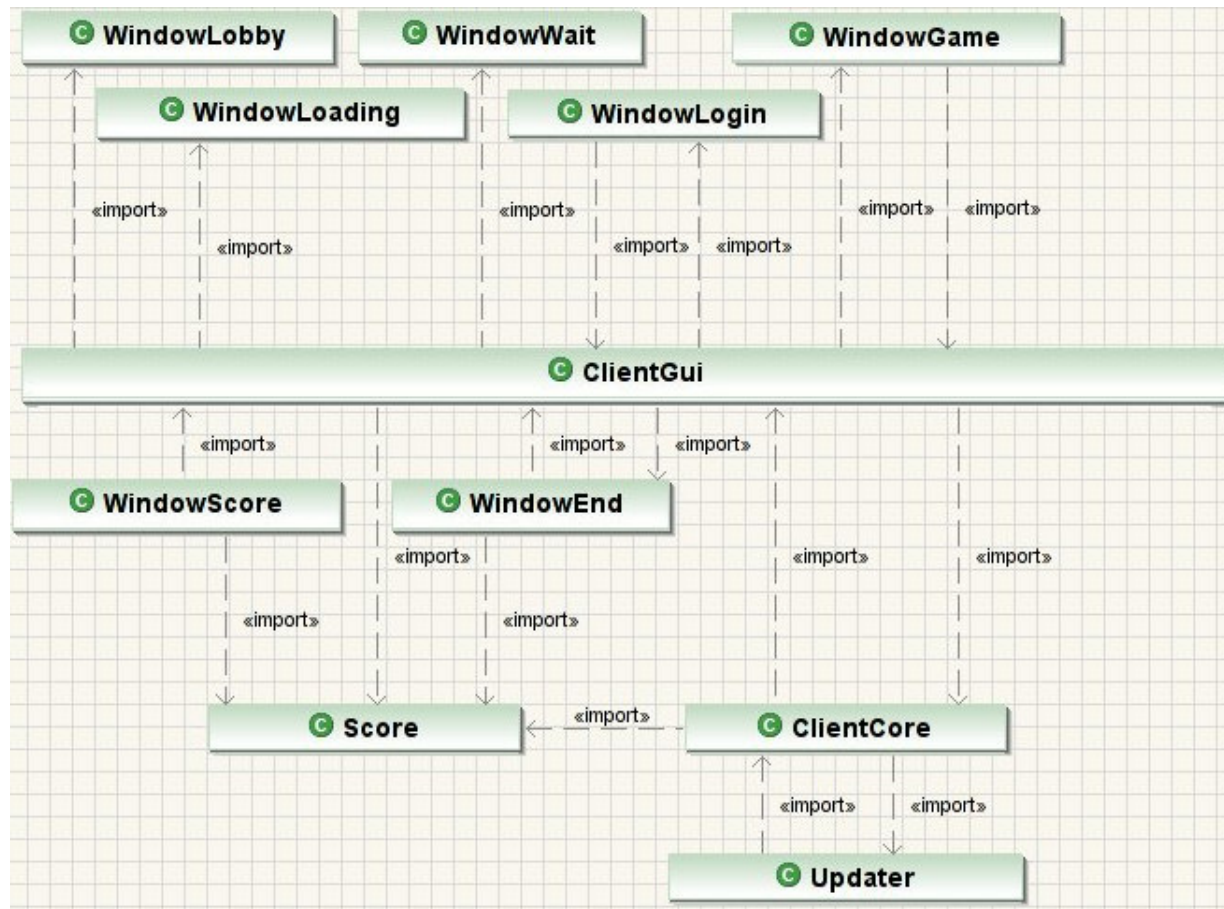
C WindowLobby
C WindowWait
C WindowGame
C WindowLoading
C WindowLogin
«import»
«import»
«import»
«import»
«import»
«import»
«import»
C ClientGui
«import»
«import»
«import»
C WindowScore
C WindowEnd
«import»
«import»
«import»
«import»
«import»
C Score
«import»
C ClientCore
«import»
«import»
C Updater